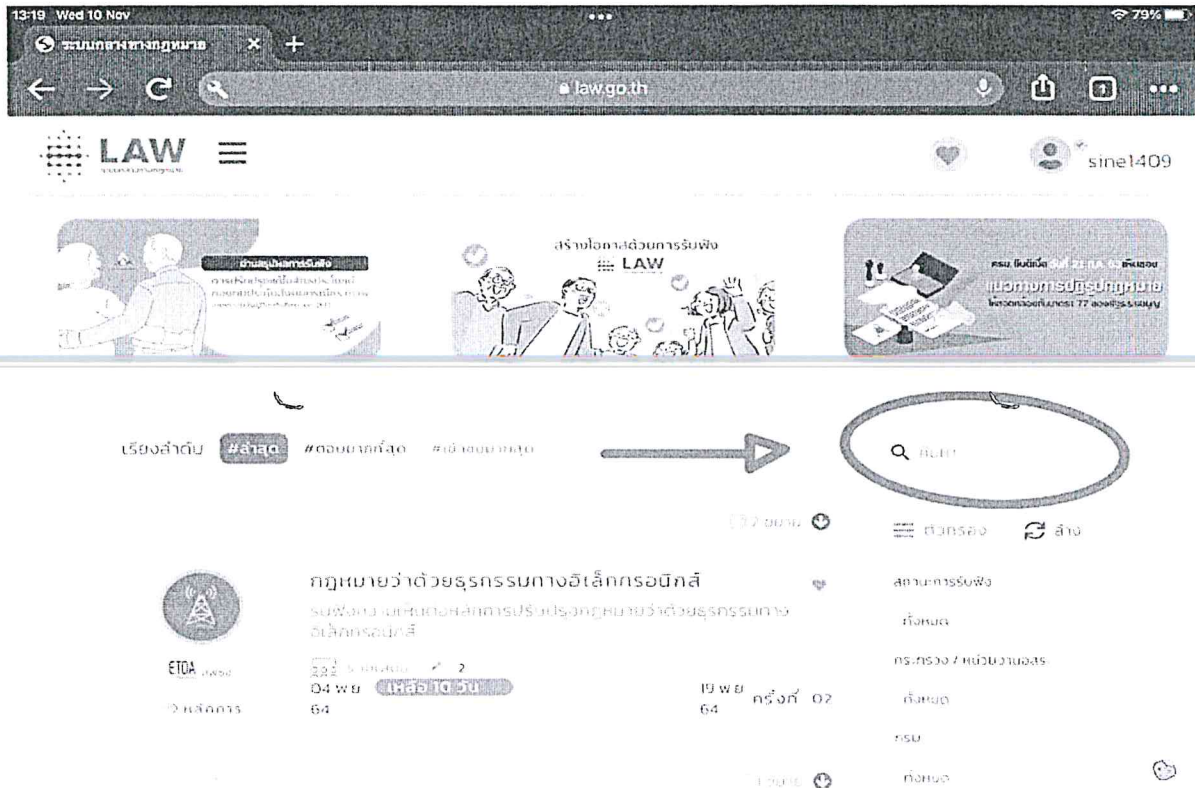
13:19 Wed 10 Nov
79%
ระบบกลางทางกฎหมาย
law.go.th

LAW
sine1409

สร้างโอกาสด้วยการรับฟัง
LAW

แนวทางการปฏิรูปกฎหมาย

เรียงลำดับ #ล่าสุด #ตอบมากที่สุด #เข้าชมมากสุด

ค้นหา

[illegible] ฉบับ
ตัวกรอง ล้าง

กฎหมายว่าด้วยธุรกรรมทางอิเล็กทรอนิกส์
รับฟังความเห็นต่อหลักการปรับปรุงกฎหมายว่าด้วยธุรกรรมทางอิเล็กทรอนิกส์

ETDA
2 หลักการ
2
04 พ.ย. 64
เหลือ 10 วัน
19 พ.ย. 64
ครั้งที่ 02

สถานะการรับฟัง
ทั้งหมด
กระทรวง / หน่วยงานอิสระ
ทั้งหมด
ครม.
ทั้งหมด
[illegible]